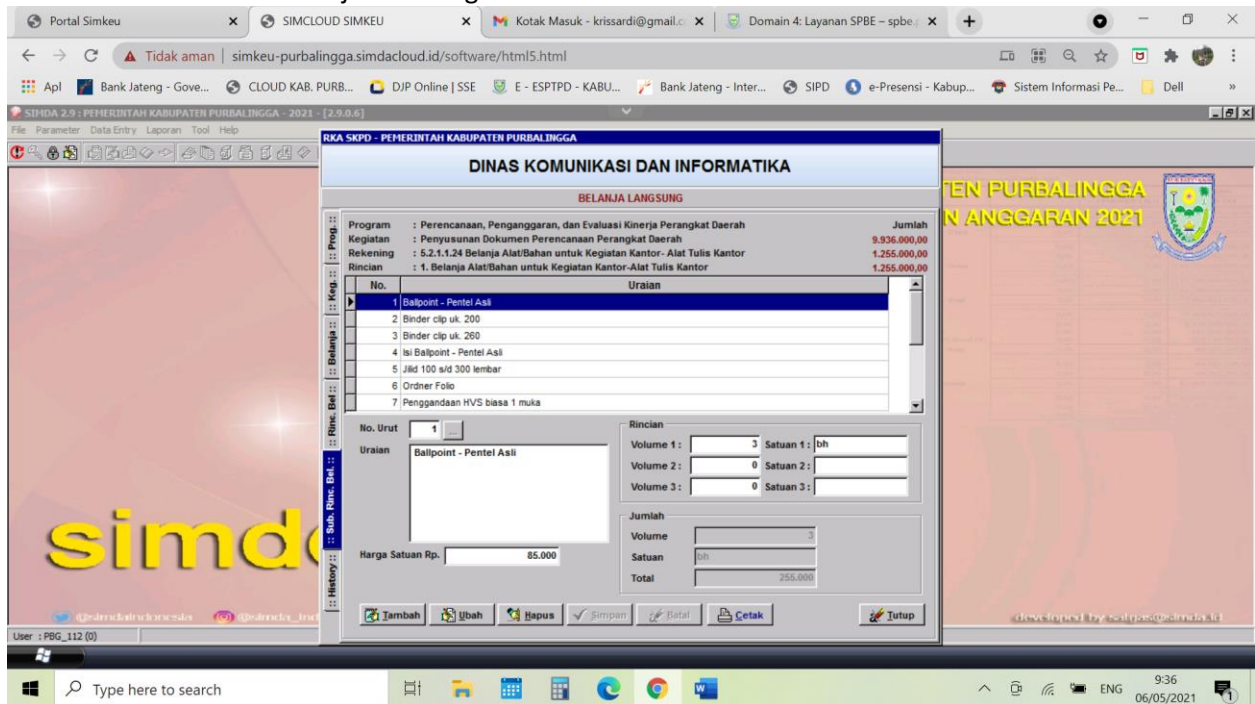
Portal Simkeu
SIMCLOUD SIMKEU
Kotak Masuk - krissardi@gmail.c
Domain 4: Layanan SPBE – spbe.
Tidak aman | simkeu-purbalingga.simdacloud.id/software/html5.html
Apl Bank Jateng - Gove... CLOUD KAB. PURB... DJP Online | SSE E - ESPTPD - KABU... Bank Jateng - Inter... SIPD e-Presensi - Kabup... Sistem Informasi Pe... Dell
SIMDA 2.9 : PEMERINTAH KABUPATEN PURBALINGGA - 2021 - [2.9.0.6]
File Parameter Data Entry Laporan Tool Help
RKA SKPD - PEMERINTAH KABUPATEN PURBALINGGA
DINAS KOMUNIKASI DAN INFORMATIKA
BELANJA LANGSUNG
TEN PURBALINGGA
N ANGGARAN 2021
:: Prog. :: Keg. :: Belanja :: Rinc. Bel :: Sub. Rinc. Bel. :: History ::
Program : Perencanaan, Penganggaran, dan Evaluasi Kinerja Perangkat Daerah
Kegiatan : Penyusunan Dokumen Perencanaan Perangkat Daerah
Rekening : 5.2.1.1.24 Belanja Alat/Bahan untuk Kegiatan Kantor- Alat Tulis Kantor
Rincian : 1. Belanja Alat/Bahan untuk Kegiatan Kantor-Alat Tulis Kantor
Jumlah
9.936.000,00
1.255.000,00
1.255.000,00

| No. | Uraian |
|---|---|
| 1 | Ballpoint - Pentel Asli |
| 2 | Binder clip uk. 200 |
| 3 | Binder clip uk. 260 |
| 4 | Isi Ballpoint - Pentel Asli |
| 5 | Jilid 100 s/d 300 lembar |
| 6 | Ordner Folio |
| 7 | Penggandaan HVS biasa 1 muka |

No. Urut 1
Uraian Ballpoint - Pentel Asli
Harga Satuan Rp. 85.000
Rincian
Volume 1: 3 Satuan 1: bh
Volume 2: 0 Satuan 2:
Volume 3: 0 Satuan 3:
Jumlah
Volume 3
Satuan bh
Total 255.000
Tambah Ubah Hapus Simpan Batal Cetak Tutup
simd
@simdaindonesia @simda_ind
developed by sahpa@simda.id
User : PBG_112 (0)
Type here to search
ENG 9:36 06/05/2021